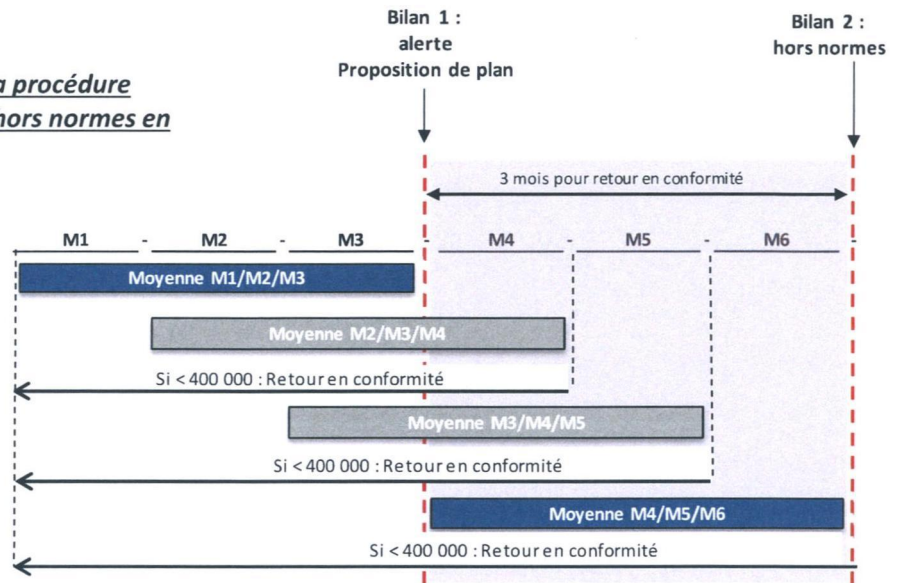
a procédure
hors normes en

Bilan 1 :
alerte
Proposition de plan

Bilan 2 :
hors normes

3 mois pour retour en conformité

M1 - M2 - M3 - M4 - M5 - M6

Moyenne M1/M2/M3

Moyenne M2/M3/M4

Si < 400 000 : Retour en conformité

Moyenne M3/M4/M5

Si < 400 000 : Retour en conformité

Moyenne M4/M5/M6

Si < 400 000 : Retour en conformité